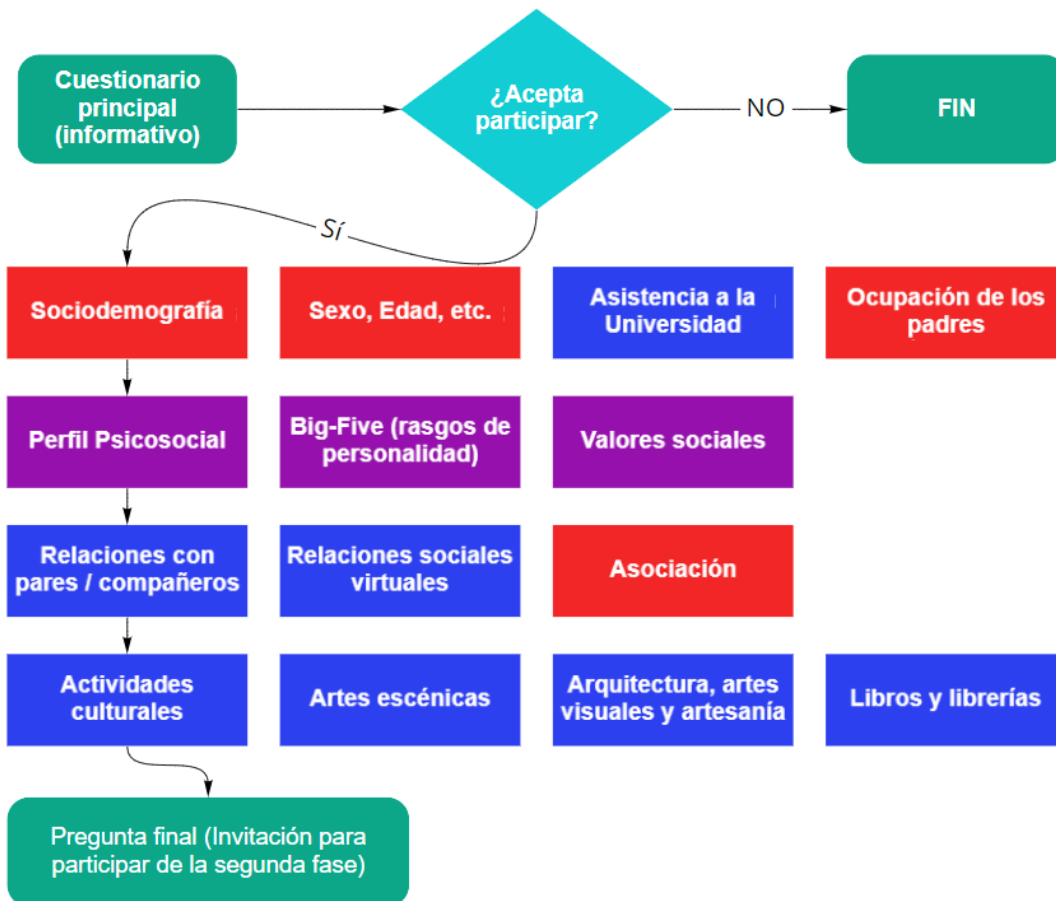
Cuestionario principal (informativo)

¿Acepta participar?

NO

FIN

Sí

Sociodemografía

Sexo, Edad, etc.

Asistencia a la Universidad

Ocupación de los padres

Perfil Psicosocial

Big-Five (rasgos de personalidad)

Valores sociales

Relaciones con pares / compañeros

Relaciones sociales virtuales

Asociación

Actividades culturales

Artes escénicas

Arquitectura, artes visuales y artesanía

Libros y librerías

Pregunta final (Invitación para participar de la segunda fase)